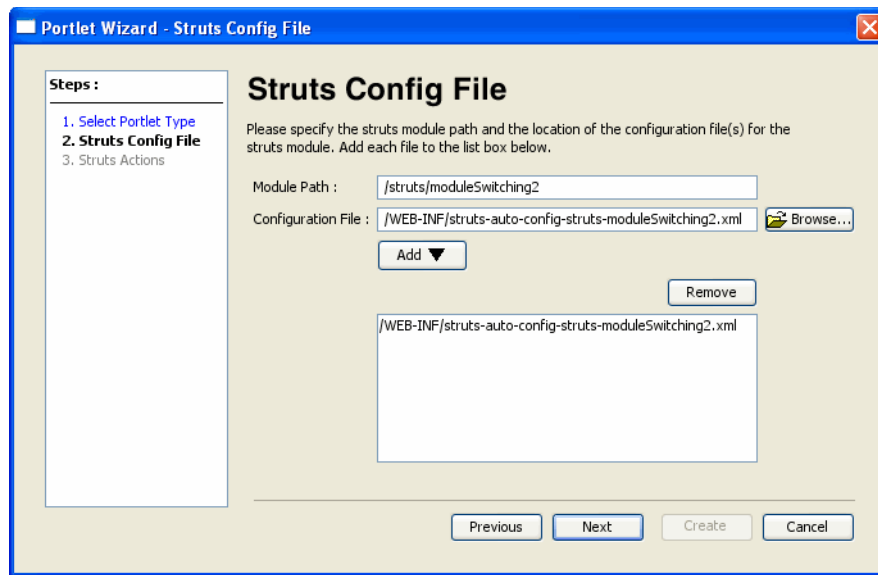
Portlet Wizard - Struts Config File

Steps:

1. Select Portlet Type
2. Struts Config File
3. Struts Actions

Struts Config File

Please specify the struts module path and the location of the configuration file(s) for the struts module. Add each file to the list box below.

Module Path : /struts/moduleSwitching2

Configuration File : /WEB-INF/struts-auto-config-struts-moduleSwitching2.xml Browse...

Add ▼

Remove

/WEB-INF/struts-auto-config-struts-moduleSwitching2.xml

Previous Next Create Cancel